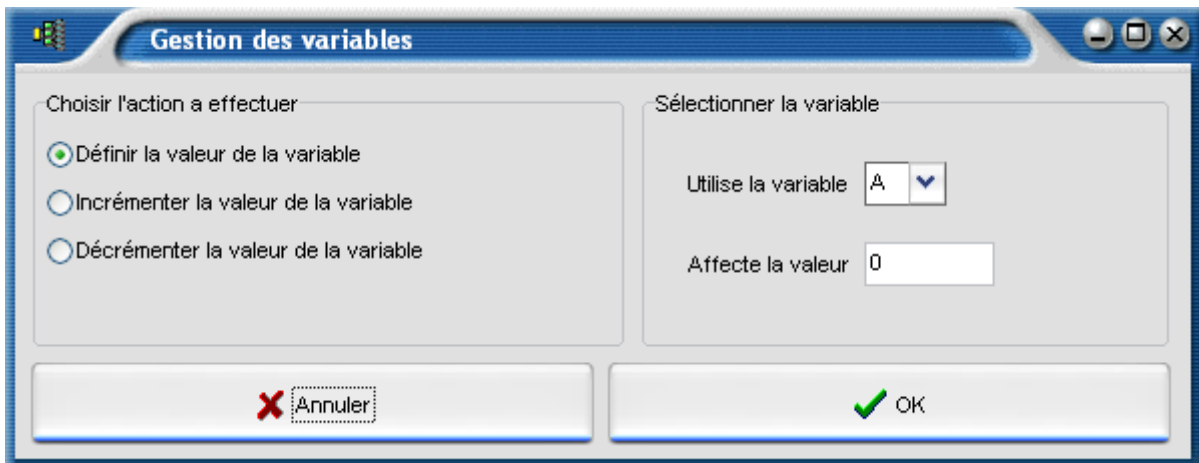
Gestion des variables

Choisir l'action a effectuer

Définir la valeur de la variable

Incrémenter la valeur de la variable

Décrémenter la valeur de la variable

Sélectionner la variable

Utilise la variable A

Affecte la valeur 0

Annuler

OK